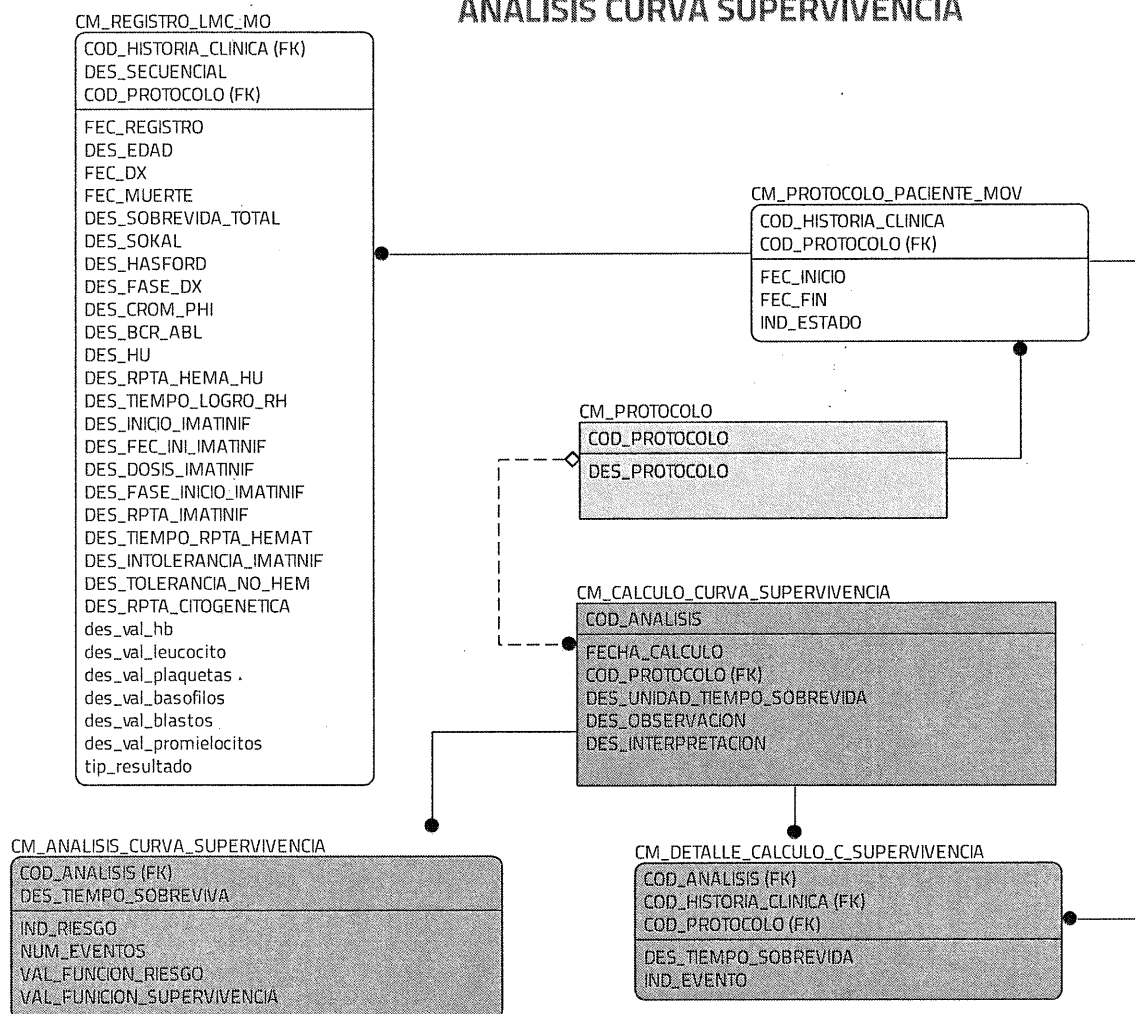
ANALISIS CURVA SUPERVIVENCIA

CM_REGISTRO_LMC_MO
COD_HISTORIA_CLINICA (FK)
DES_SECUENCIAL
COD_PROTOCOLO (FK)
FEC_REGISTRO
DES_EDAD
FEC_DX
FEC_MUERTE
DES_SOBREVIDA_TOTAL
DES_SOKAL
DES_HASFORD
DES_FASE_DX
DES_CROM_PHI
DES_BCR_ABL
DES_HU
DES_RPTA_HEMA_HU
DES_TIEMPO_LOGRO_RH
DES_INICIO_IMATINIF
DES_FEC_INI_IMATINIF
DES_DOSIS_IMATINIF
DES_FASE_INICIO_IMATINIF
DES_RPTA_IMATINIF
DES_TIEMPO_RPTA_HEMAT
DES_INTOLERANCIA_IMATINIF
DES_TOLERANCIA_NO_HEM
DES_RPTA_CITOGENETICA
des_val_hb
des_val_leucocito
des_val_plaquetas
des_val_basofilos
des_val_blastos
des_val_promielocitos
tip_resultado

CM_PROTOCOLO_PACIENTE_MOV
COD_HISTORIA_CLINICA
COD_PROTOCOLO (FK)
FEC_INICIO
FEC_FIN
IND_ESTADO

CM_PROTOCOLO
COD_PROTOCOLO
DES_PROTOCOLO

CM_CALCULO_CURVA_SUPERVIVENCIA
COD_ANALISIS
FECHA_CALCULO
COD_PROTOCOLO (FK)
DES_UNIDAD_TIEMPO_SOBREVIDA
DES_OBSERVACION
DES_INTERPRETACION

CM_ANALISIS_CURVA_SUPERVIVENCIA
COD_ANALISIS (FK)
DES_TIEMPO_SOBREVIVA
IND_RIESGO
NUM_EVENTOS
VAL_FUNCION_RIESGO
VAL_FUNICION_SUPERVIVENCIA

CM_DETALLE_CALCULO_C_SUPERVIVENCIA
COD_ANALISIS (FK)
COD_HISTORIA_CLINICA (FK)
COD_PROTOCOLO (FK)
DES_TIEMPO_SOBREVIDA
IND_EVENTO